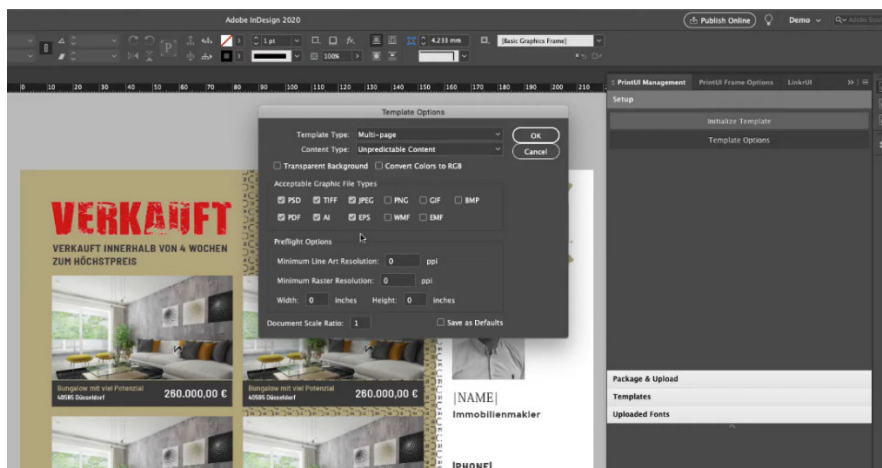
Adobe InDesign 2020

Publish Online

Demo

1 pt

4,233 mm

[Basic Graphics Frame]

100%

0 10 20 30 40 50 60 70 80 90 100 110 120 130 140 150 160 170 180 190 200 210

PrintUI Management PrintUI Frame Options LinkrUI

Setup

Initialize Template

Template Options

Template Options

Template Type: Multi-page

Content Type: Unpredictable Content

OK

Cancel

Transparent Background Convert Colors to RGB

Acceptable Graphic File Types

PSD TIFF JPEG PNG GIF BMP

PDF AI EPS WMF EMF

Preflight Options

Minimum Line Art Resolution: 0 ppi

Minimum Raster Resolution: 0 ppi

Width: 0 inches Height: 0 inches

Document Scale Ratio: 1

Save as Defaults

VERKAUFT

VERKAUFT INNERHALB VON 4 WOCHEN ZUM HÖCHSTPREIS

Bungalow mit viel Potenzial 40595 Düsseldorf 260.000,00 €

Bungalow mit viel Potenzial 40595 Düsseldorf 260.000,00 €

|NAME|

Immobilienmakler

|PHONE|

Package & Upload

Templates

Uploaded Fonts